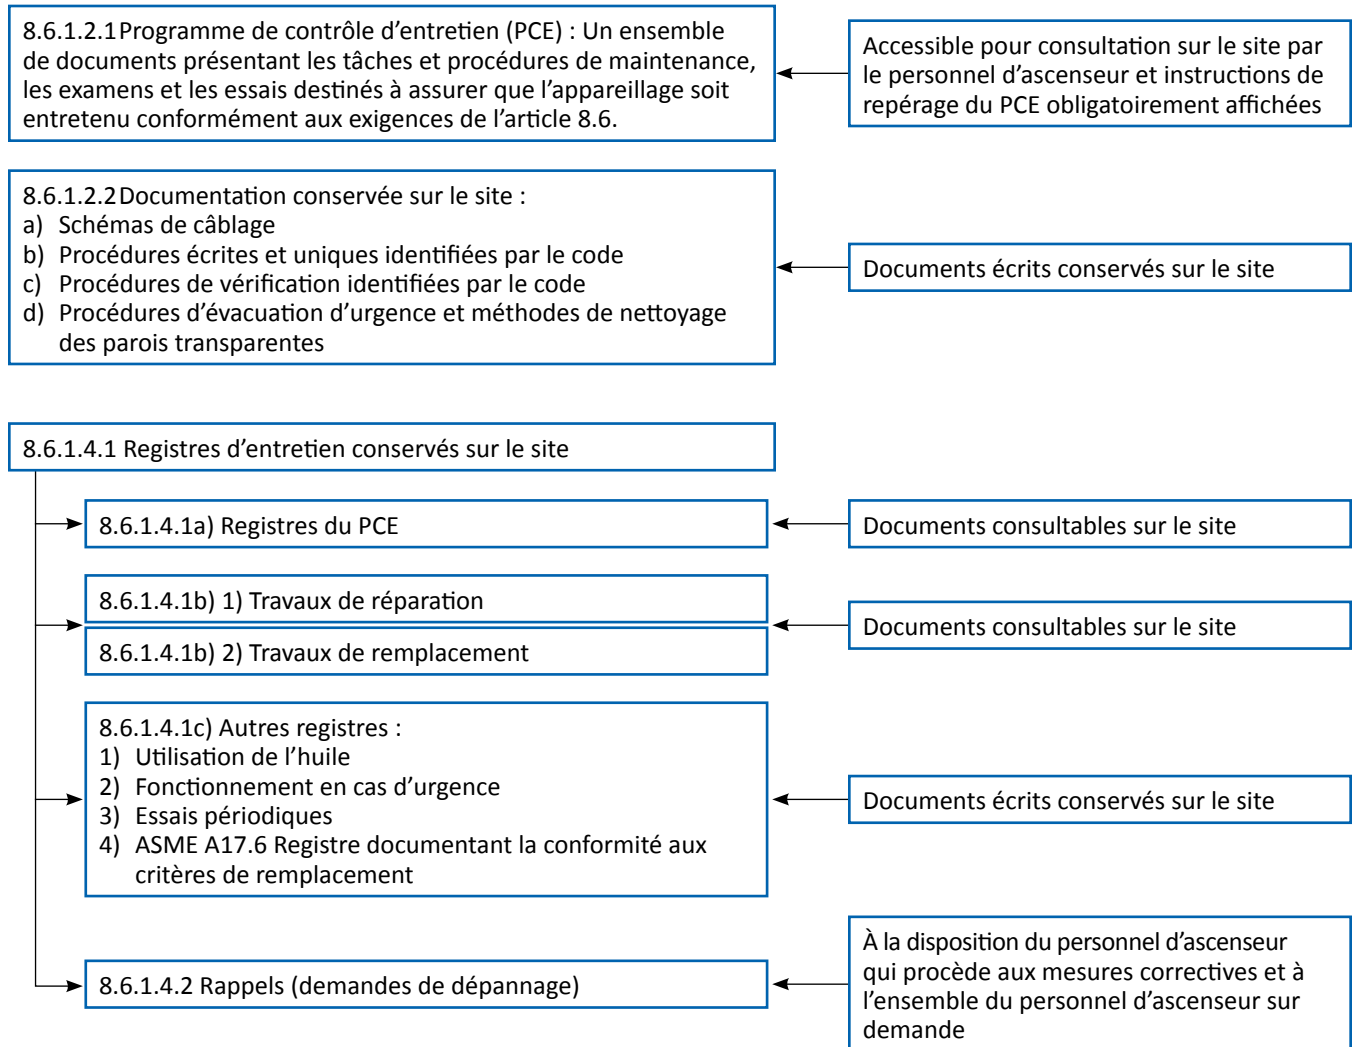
8.6.1.2.1 Programme de contrôle d'entretien (PCE) : Un ensemble de documents présentant les tâches et procédures de maintenance, les examens et les essais destinés à assurer que l'appareillage soit entretenu conformément aux exigences de l'article 8.6.

Accessible pour consultation sur le site par le personnel d'ascenseur et instructions de repérage du PCE obligatoirement affichées

8.6.1.2.2 Documentation conservée sur le site :
a) Schémas de câblage
b) Procédures écrites et uniques identifiées par le code
c) Procédures de vérification identifiées par le code
d) Procédures d'évacuation d'urgence et méthodes de nettoyage des parois transparentes

Documents écrits conservés sur le site

8.6.1.4.1 Registres d'entretien conservés sur le site

8.6.1.4.1a) Registres du PCE

Documents consultables sur le site

8.6.1.4.1b) 1) Travaux de réparation

8.6.1.4.1b) 2) Travaux de remplacement

Documents consultables sur le site

8.6.1.4.1c) Autres registres :
1) Utilisation de l'huile
2) Fonctionnement en cas d'urgence
3) Essais périodiques
4) ASME A17.6 Registre documentant la conformité aux critères de remplacement

Documents écrits conservés sur le site

8.6.1.4.2 Rappels (demandes de dépannage)

À la disposition du personnel d'ascenseur qui procède aux mesures correctives et à l'ensemble du personnel d'ascenseur sur demande